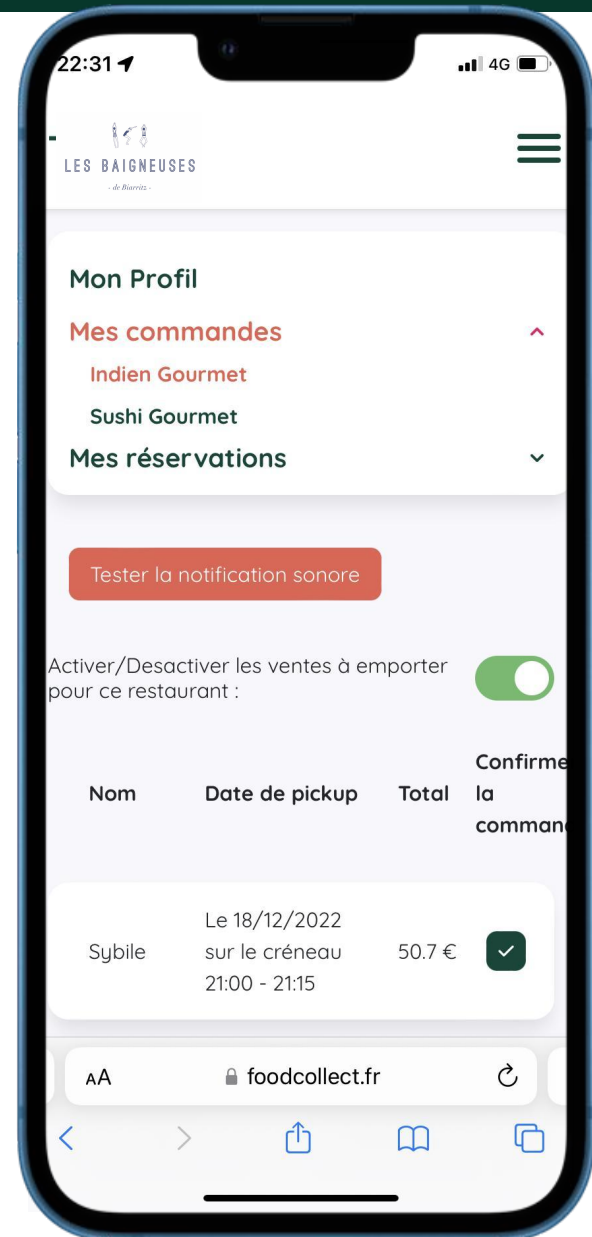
22:31 4G

LES BAIGNEUSES
- de Biarritz -

Mon Profil

Mes commandes

Indien Gourmet

Sushi Gourmet

Mes réservations

Tester la notification sonore

Activer/Desactiver les ventes à emporter pour ce restaurant :

| Nom | Date de pickup | Total | Confirme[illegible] la comman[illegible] |
|---|---|---|---|
| Sybile | Le 18/12/2022 sur le créneau 21:00 - 21:15 | 50.7 € | ✓ |

AA foodcollect.fr